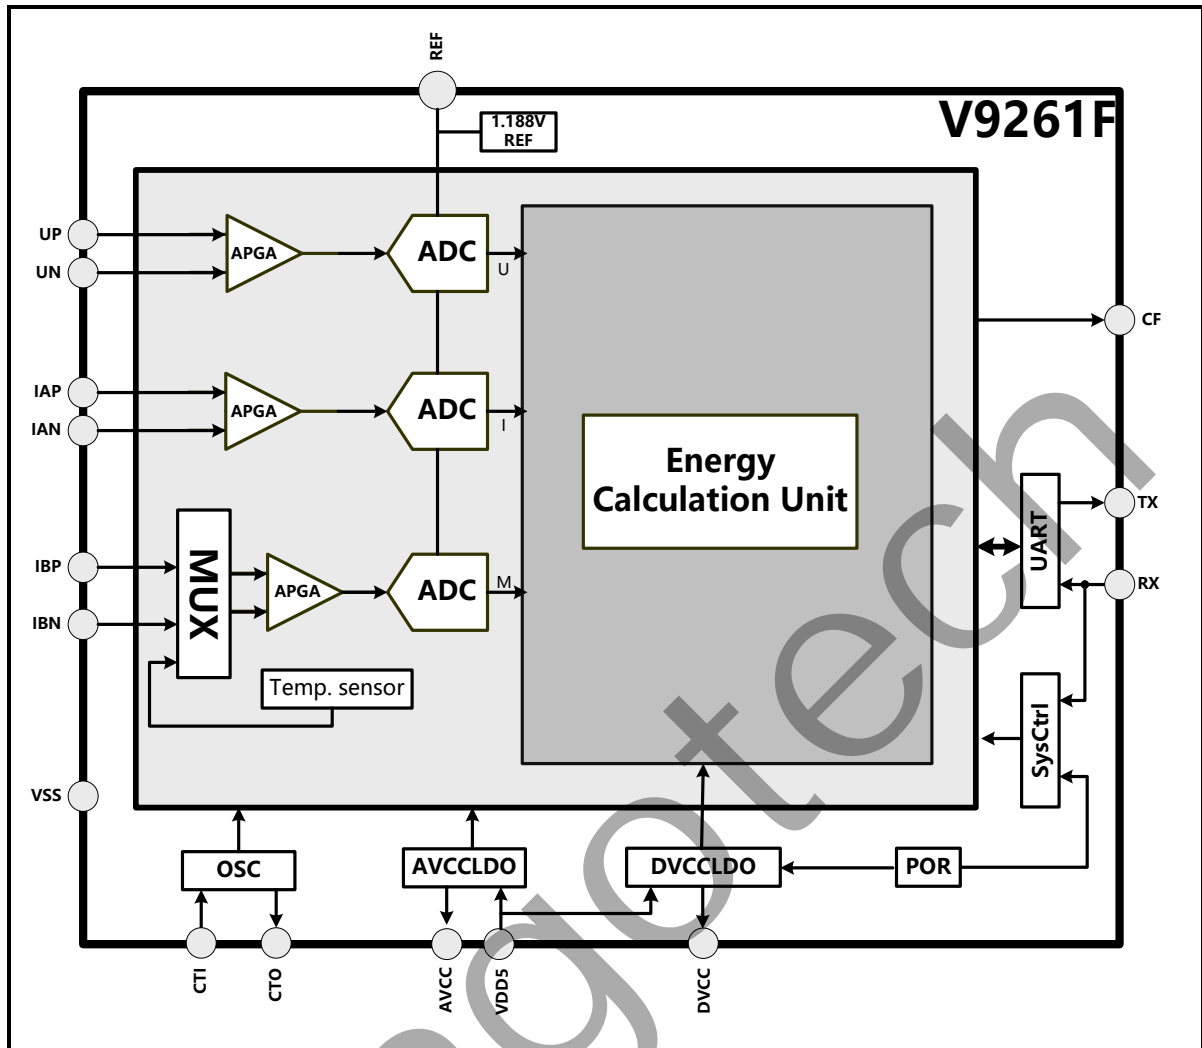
REF

1.188V REF

V9261F

UP

UN

APGA

ADC

U

CF

IAP

IAN

APGA

ADC

I

Energy Calculation Unit

UART

TX

IBP

MUX

APGA

ADC

M

RX

IBN

Temp. sensor

SysCtrl

VSS

OSC

AVCCLDO

DVCCLDO

POR

CTI

CTO

AVCC

VDD5

DVCC